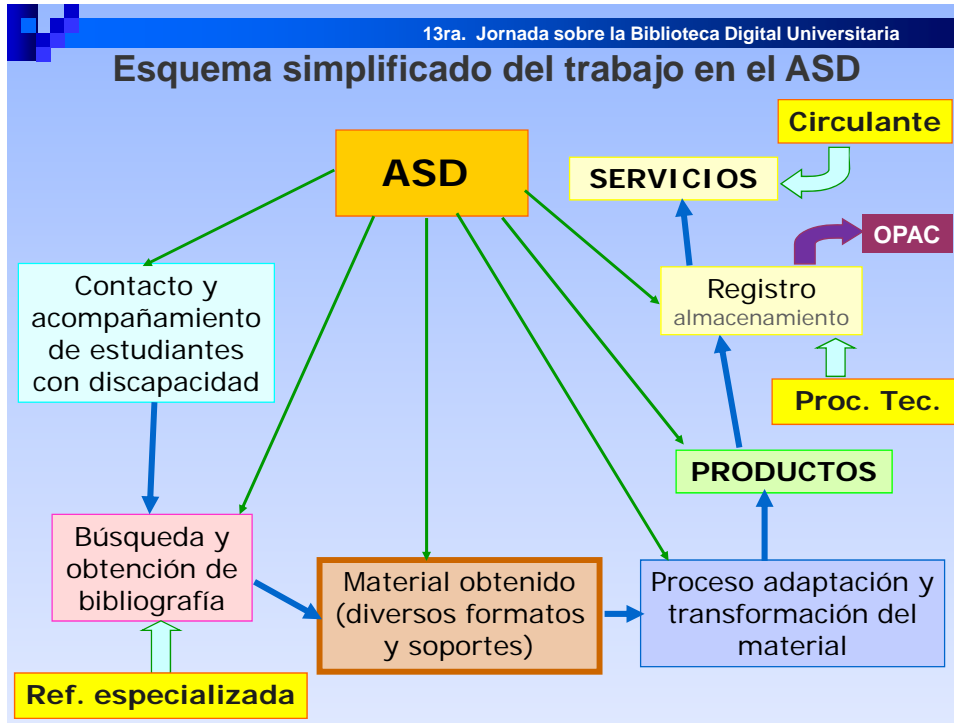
13ra. Jornada sobre la Biblioteca Digital Universitaria

Esquema simplificado del trabajo en el ASD

Circulante

SERVICIOS

ASD

OPAC

Registro
almacenamiento

Contacto y acompañamiento de estudiantes con discapacidad

Proc. Tec.

PRODUCTOS

Búsqueda y obtención de bibliografía

Material obtenido (diversos formatos y soportes)

Proceso adaptación y transformación del material

Ref. especializada